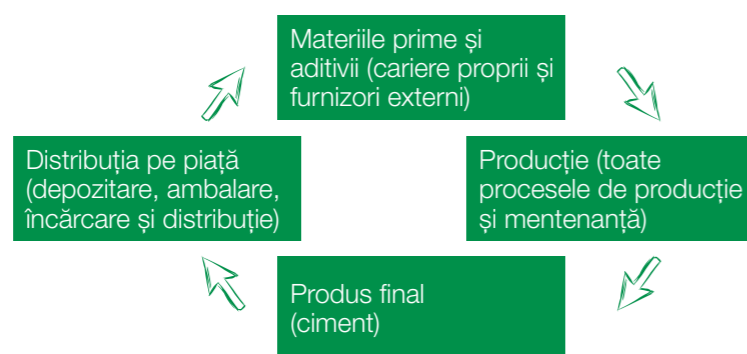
Materiile prime și aditivii (cariere proprii și furnizori externi)

Producție (toate procesele de producție și mentenanță)

Produs final (ciment)

Distribuția pe piață (depozitare, ambalare, încărcare și distribuție)